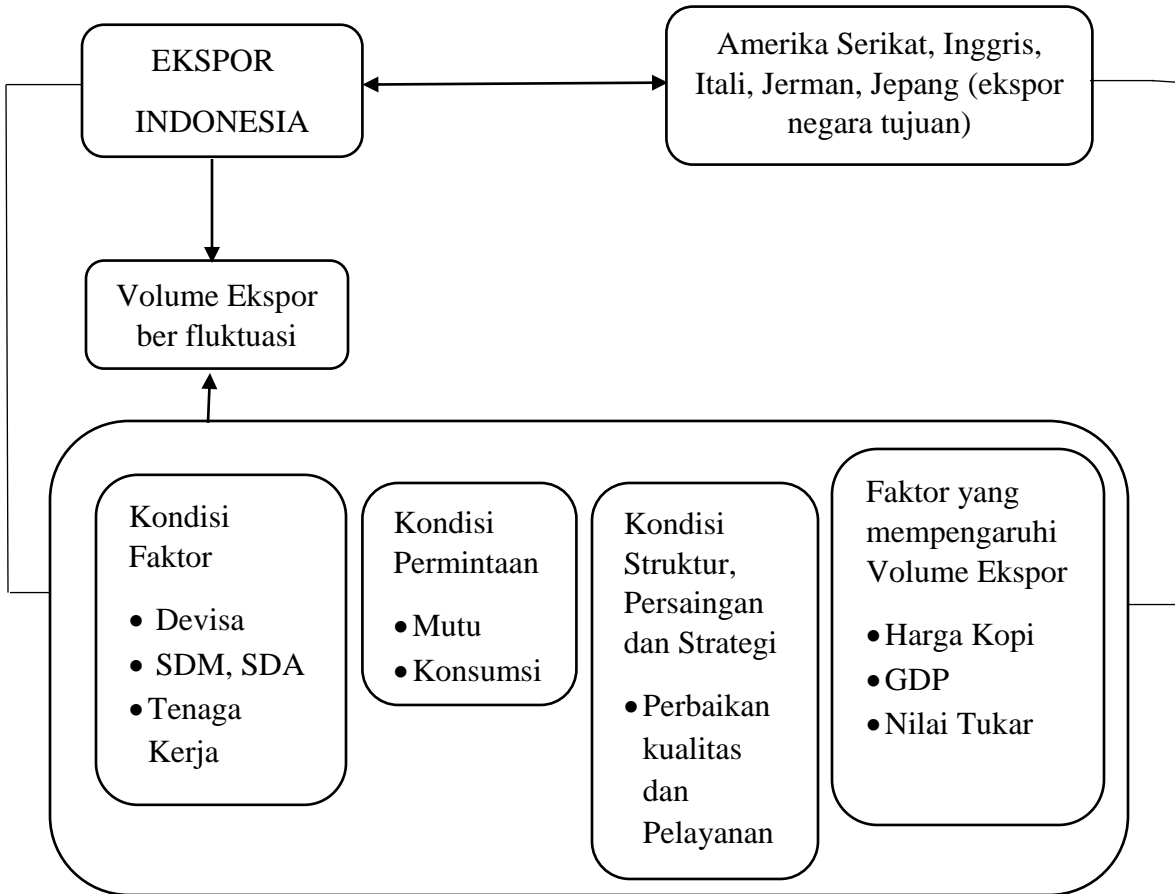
EKSPOR INDONESIA

Amerika Serikat, Inggris, Itali, Jerman, Jepang (ekspor negara tujuan)

Volume Ekspor ber fluktuasi

Kondisi Faktor
- Devisa
- SDM, SDA
- Tenaga Kerja

Kondisi Permintaan
- Mutu
- Konsumsi

Kondisi Struktur, Persaingan dan Strategi
- Perbaikan kualitas dan Pelayanan

Faktor yang mempengaruhi Volume Ekspor
- Harga Kopi
- GDP
- Nilai Tukar